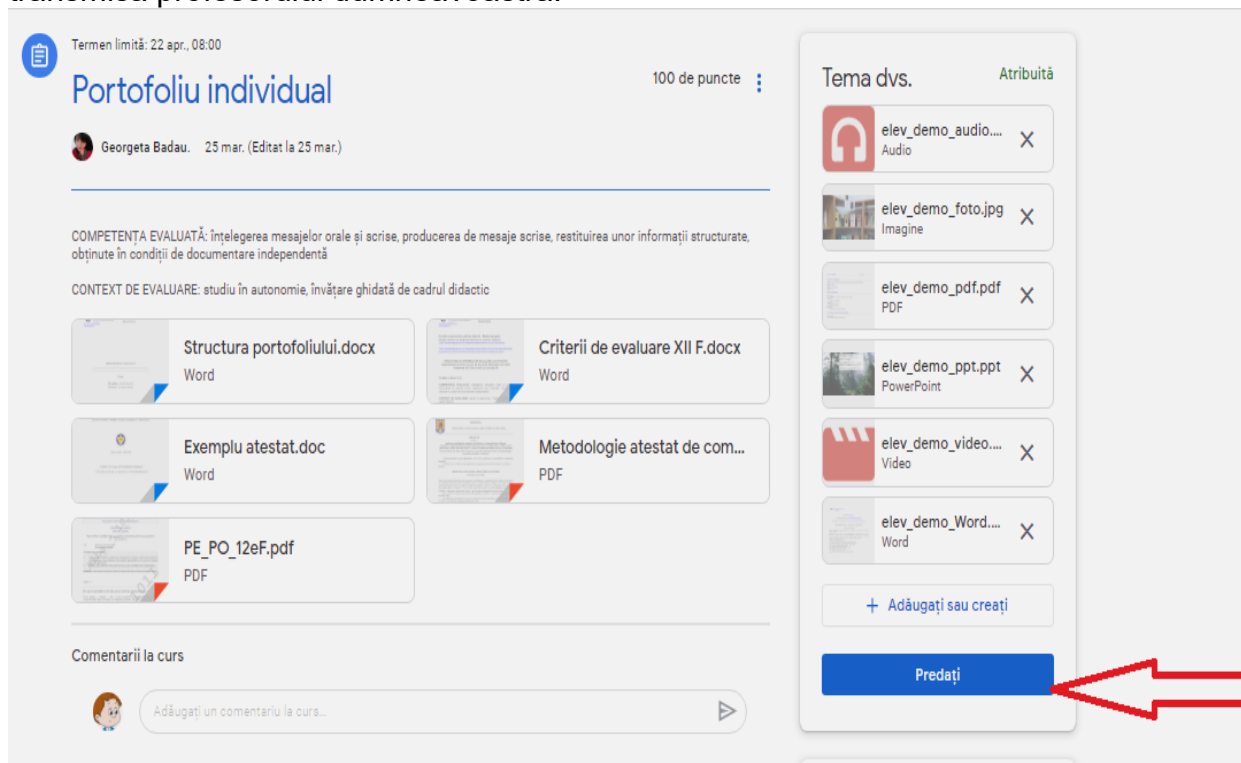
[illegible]

Termen limită: 22 apr., 08:00

Portofoliu individual

100 de puncte

Georgeta Badau. 25 mar. (Editat la 25 mar.)

COMPETENȚA EVALUATĂ: înțelegerea mesajelor orale și scrise, producerea de mesaje scrise, restituirea unor informații structurate, obținute în condiții de documentare independentă

CONTEXT DE EVALUARE: studiu în autonomie, învățare ghidată de cadrul didactic

Structura portofoliului.docx
Word

Criterii de evaluare XII F.docx
Word

Exemplu atestat.doc
Word

Metodologie atestat de com...
PDF

PE_PO_12eF.pdf
PDF

Comentarii la curs

Adăugați un comentariu la curs...

Tema dvs.

Atribuită

elev_demo_audio....
Audio

elev_demo_foto.jpg
Imagine

elev_demo_pdf.pdf
PDF

elev_demo_ppt.ppt
PowerPoint

elev_demo_video....
Video

elev_demo_Word....
Word

+ Adăugați sau creați

Predați